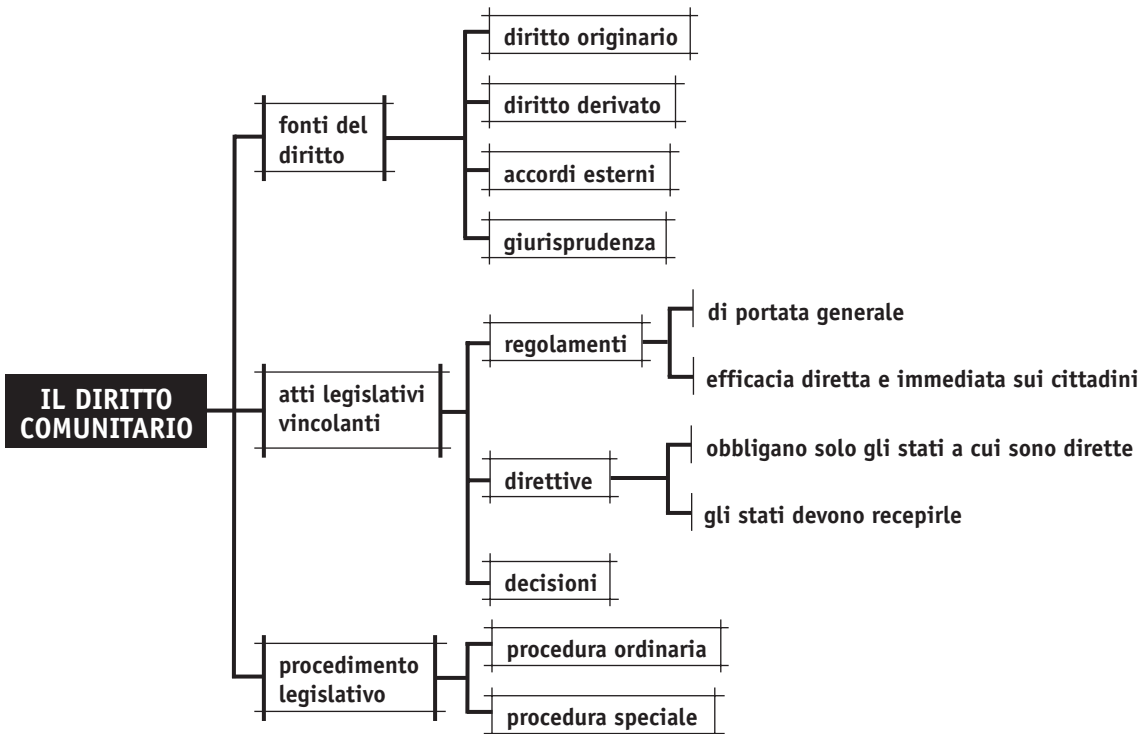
IL DIRITTO COMUNITARIO

fonti del diritto

diritto originario

diritto derivato

accordi esterni

giurisprudenza

atti legislativi vincolanti

regolamenti

di portata generale

efficacia diretta e immediata sui cittadini

direttive

obbligano solo gli stati a cui sono dirette

gli stati devono recepirle

decisioni

procedimento legislativo

procedura ordinaria

procedura speciale